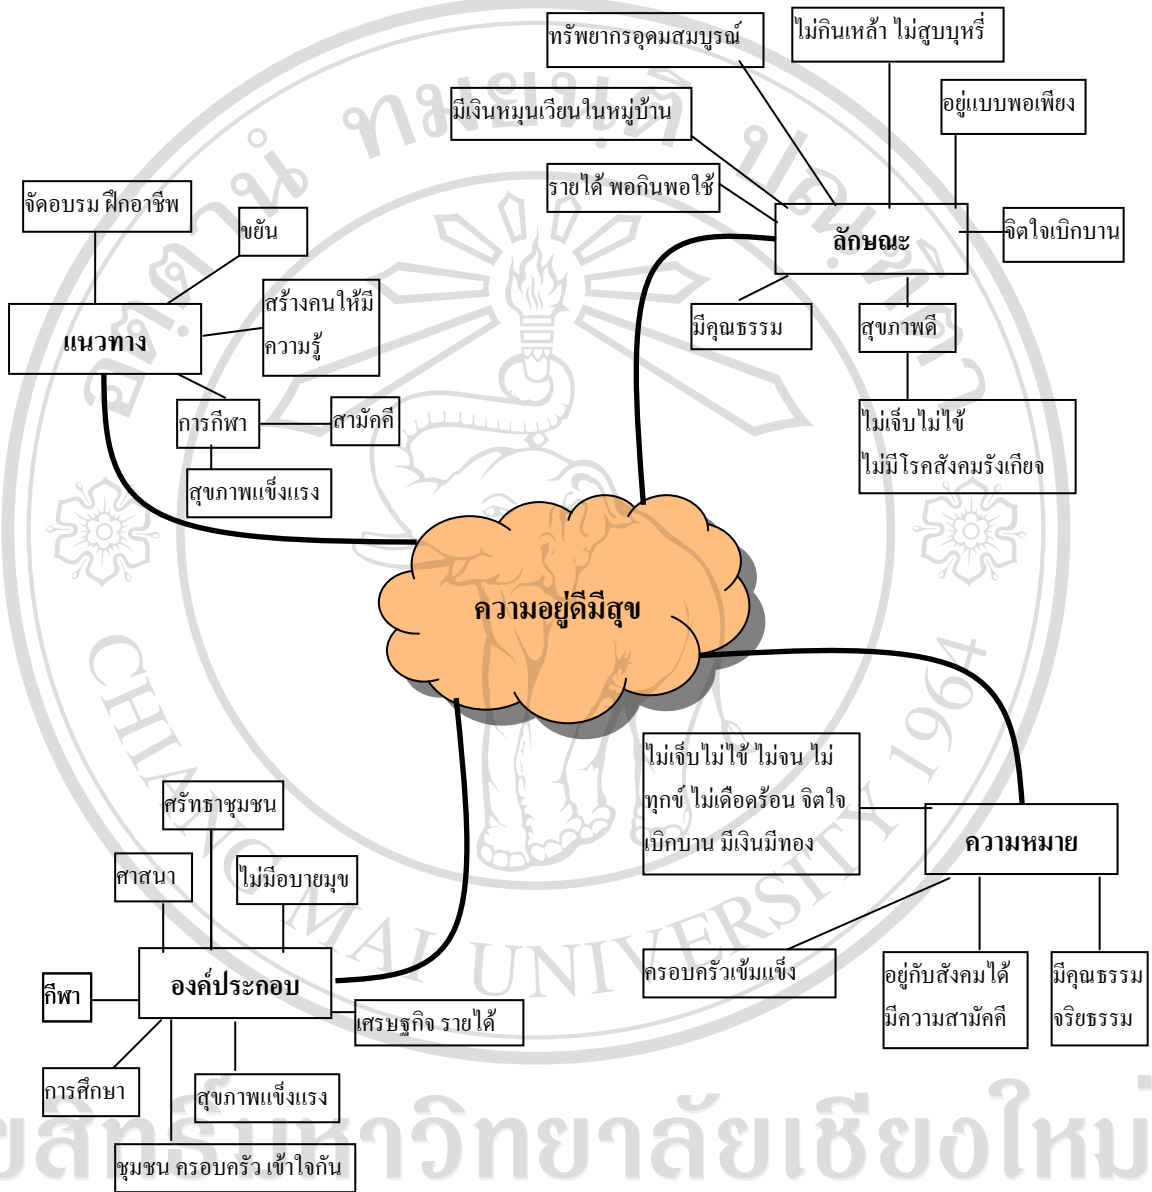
ทรัพยากรอุดมสมบูรณ์

ไม่กินเหล้า ไม่สูบบุหรี่

มีเงินหมุนเวียนในหมู่บ้าน

อยู่แบบพอเพียง

รายได้ พอกินพอใช้

จัดอบรม ฝึกอาชีพ

ขยัน

ลักษณะ

จิตใจเบิกบาน

สร้างคนให้มีความรู้

แนวทาง

มีคุณธรรม

สุขภาพดี

การกีฬา

สามัคคี

ไม่เจ็บไม่ไข้ ไม่มีโรคสังคมรังเกียจ

สุขภาพแข็งแรง

ความอยู่ดีมีสุข

ไม่เจ็บไม่ไข้ ไม่จน ไม่ทุกข์ ไม่เดือดร้อน จิตใจเบิกบาน มีเงินมีทอง

ศรัทธาชุมชน

ความหมาย

ศาสนา

ไม่มีอบายมุข

กีฬา

องค์ประกอบ

ครอบครัวเข้มแข็ง

อยู่กับสังคมได้ มีความสามัคคี

มีคุณธรรม จริยธรรม

เศรษฐกิจ รายได้

การศึกษา

สุขภาพแข็งแรง

ชุมชน ครอบครัว เข้าใจกัน

CHIANG MAI UNIVERSITY 1964

ลิขสิทธิ์มหาวิทยาลัยเชียงใหม่